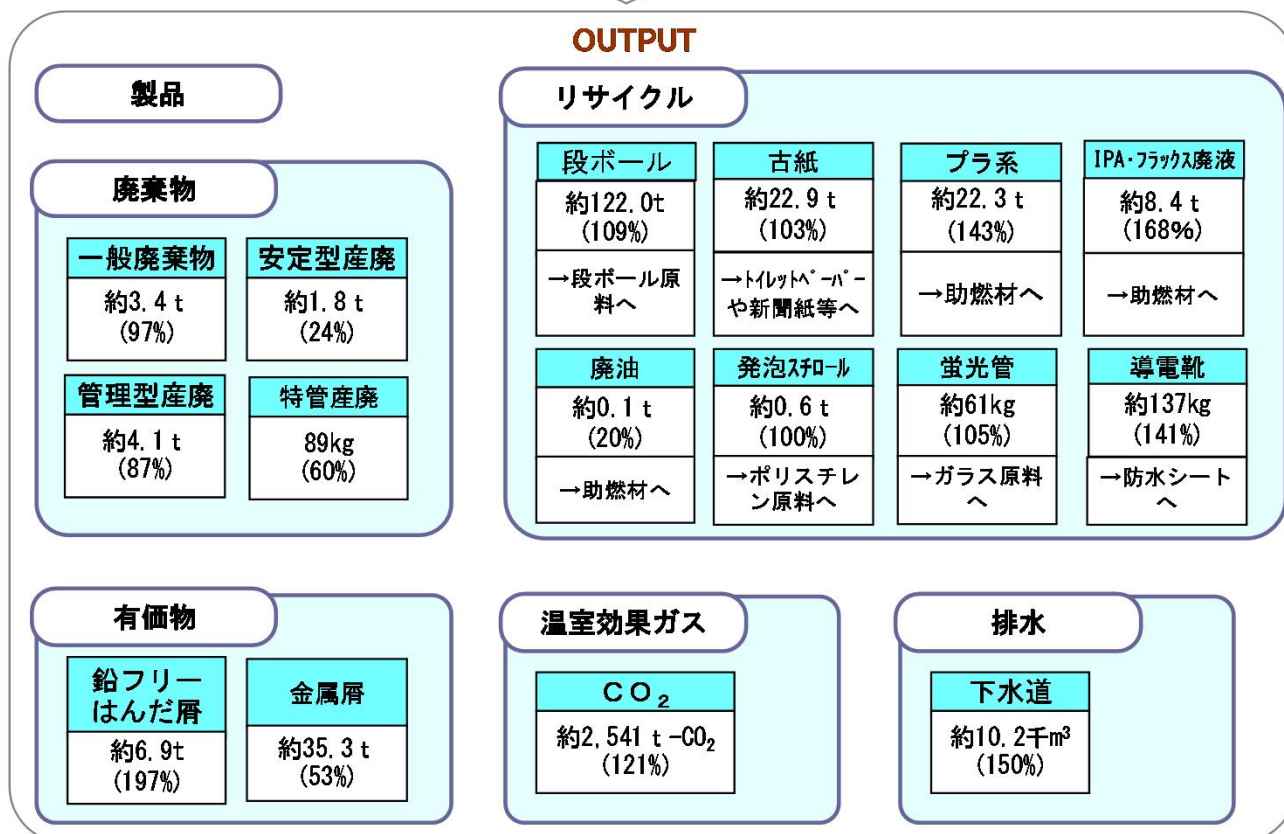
OUTPUT

製品

廃棄物

一般廃棄物
約3.4 t
(97%)

安定型産廃
約1.8 t
(24%)

管理型産廃
約4.1 t
(87%)

特管産廃
89kg
(60%)

リサイクル

段ボール
約122.0t
(109%)
→段ボール原料へ

古紙
約22.9 t
(103%)
→トイレットペーパーや新聞紙等へ

プラ系
約22.3 t
(143%)
→助燃材へ

IPA・フラックス廃液
約8.4 t
(168%)
→助燃材へ

廃油
約0.1 t
(20%)
→助燃材へ

発泡スチロール
約0.6 t
(100%)
→ポリスチレン原料へ

蛍光管
約61kg
(105%)
→ガラス原料へ

導電靴
約137kg
(141%)
→防水シートへ

有価物

鉛フリーはんだ屑
約6.9t
(197%)

金属屑
約35.3 t
(53%)

温室効果ガス

$CO_2$
約2,541 t-$CO_2$
(121%)

排水

下水道
約10.2千$m^3$
(150%)